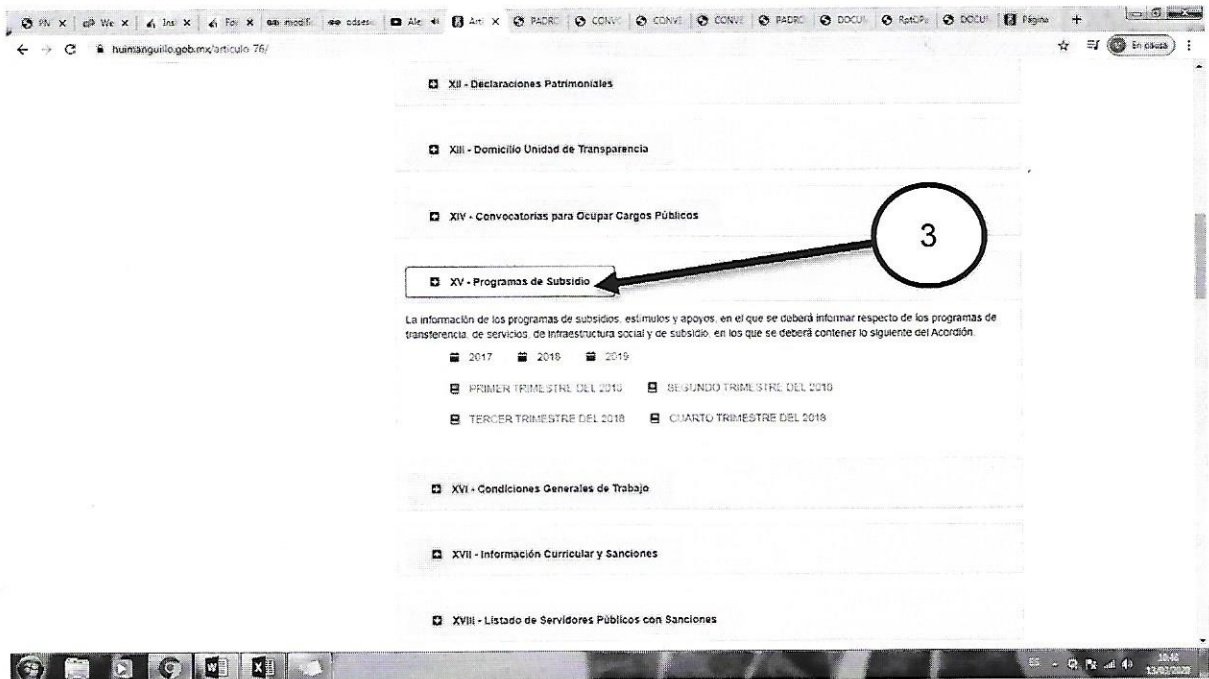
PN × We × Ins × Fo × modifi odses Ale Arti × PADRO CONV CONVE CONVE PADRO DOCUI RptOP DOCUI Página +

huimanguillo.gob.mx/articulo-76/

En pausa

XII - Declaraciones Patrimoniales

XIII - Domicilio Unidad de Transparencia

XIV - Convocatorias para Ocupar Cargos Públicos

3

XV - Programas de Subsidio

La información de los programas de subsidios, estímulos y apoyos, en el que se deberá informar respecto de los programas de transferencia, de servicios, de infraestructura social y de subsidio, en los que se deberá contener lo siguiente del Acordión.

2017 2018 2019

PRIMER TRIMESTRE DEL 2018 SEGUNDO TRIMESTRE DEL 2018

TERCER TRIMESTRE DEL 2018 CUARTO TRIMESTRE DEL 2018

XVI - Condiciones Generales de Trabajo

XVII - Información Curricular y Sanciones

XVIII - Listado de Servidores Públicos con Sanciones

ES 10:46 13/02/2020